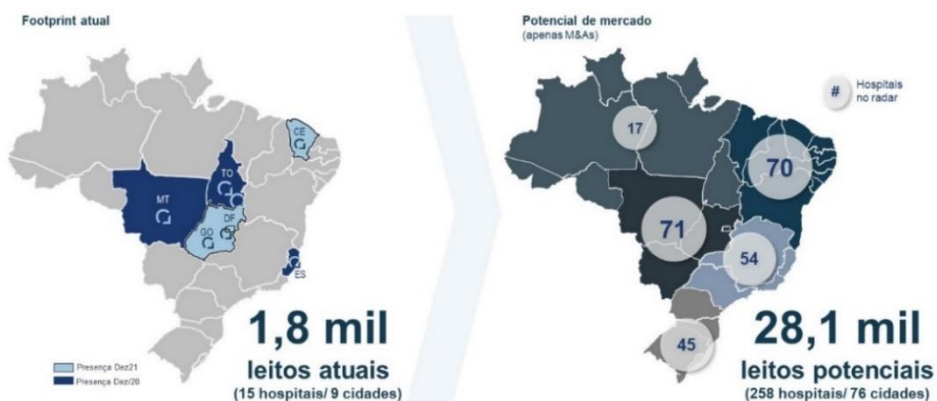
Footprint atual

CE
TO
MT
DF
GO
ES

Presença Dez21
Presença Dez/20

1,8 mil
leitos atuais
(15 hospitais/ 9 cidades)

Potencial de mercado
(apenas M&As)

# Hospitais no radar

17
70
71
54
45

28,1 mil
leitos potenciais
(258 hospitais/ 76 cidades)